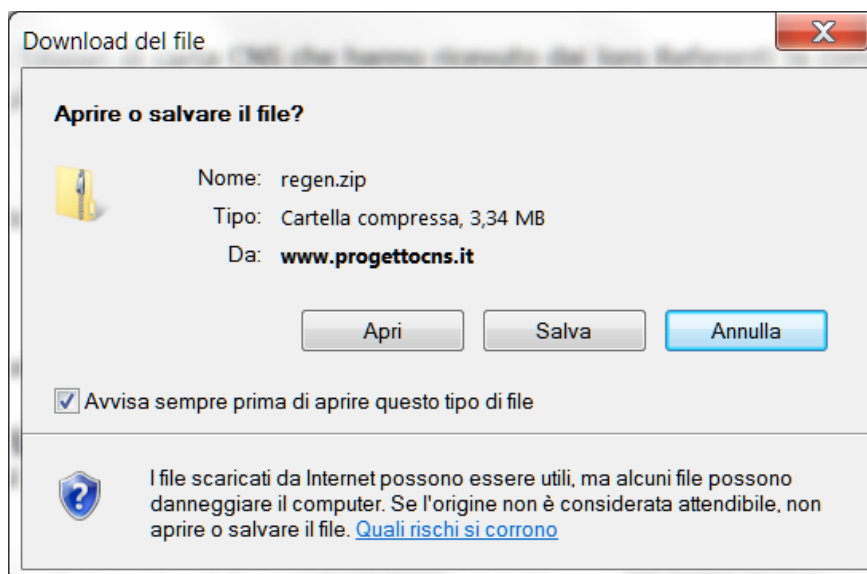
Download del file

Aprire o salvare il file?

Nome: regen.zip
Tipo: Cartella compressa, 3,34 MB
Da: www.progettocns.it

Apri Salva Annulla

Avvisa sempre prima di aprire questo tipo di file

I file scaricati da Internet possono essere utili, ma alcuni file possono danneggiare il computer. Se l'origine non è considerata attendibile, non aprire o salvare il file. Quali rischi si corrono